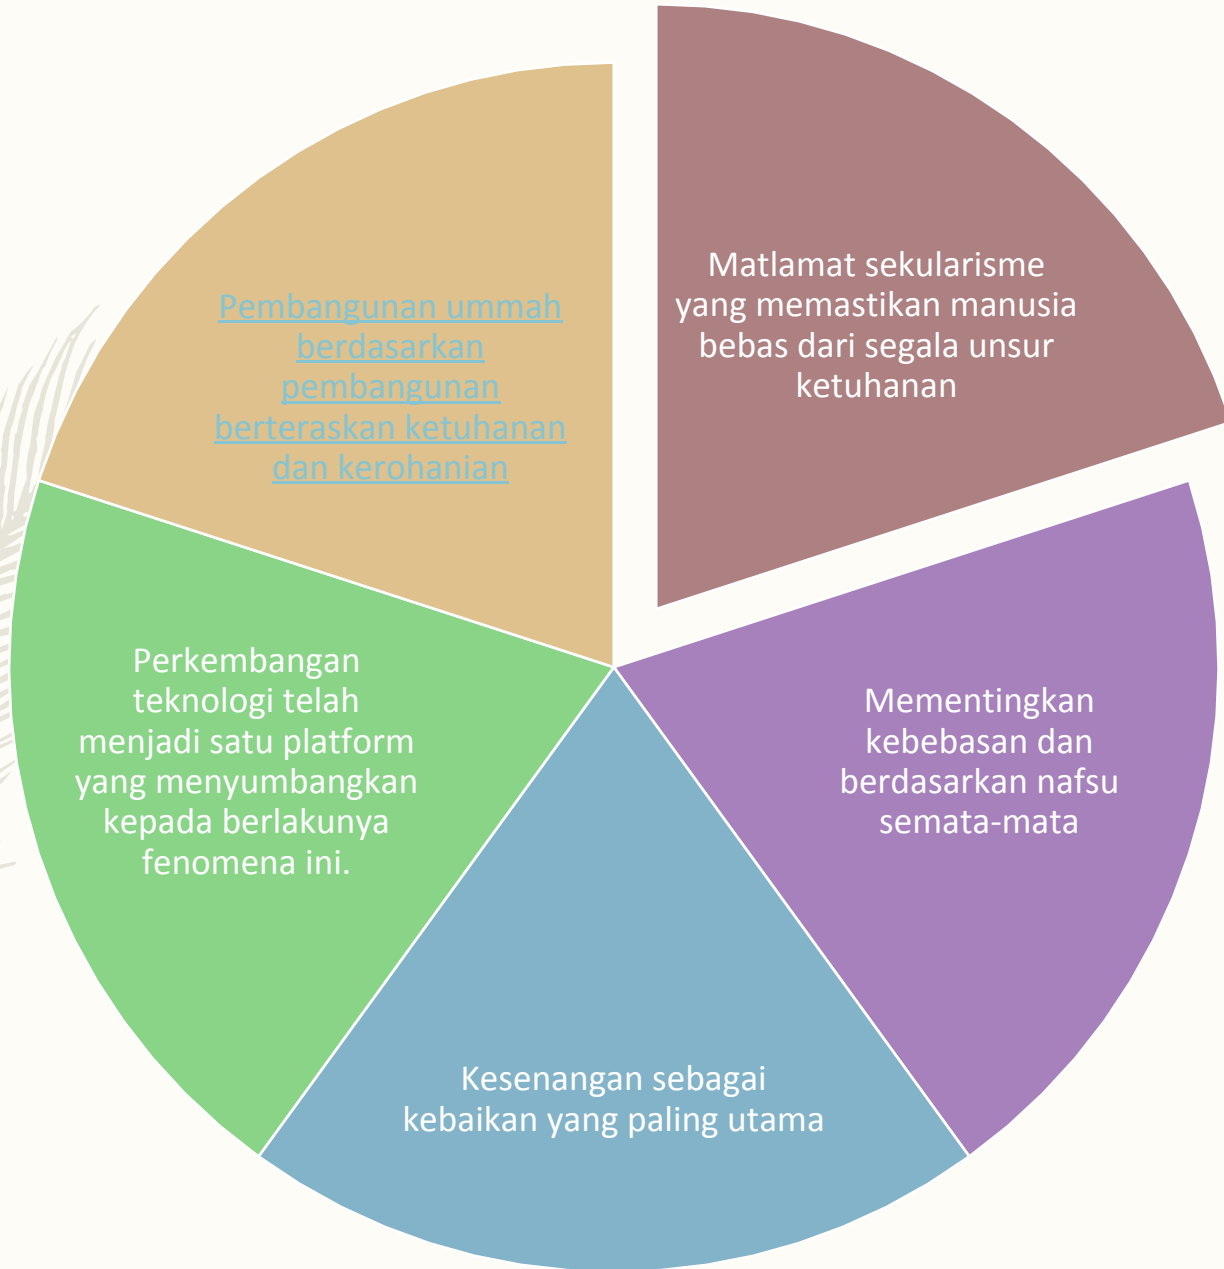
Matlamat sekularisme yang memastikan manusia bebas dari segala unsur ketuhanan

Mementingkan kebebasan dan berdasarkan nafsu semata-mata

Kesenangan sebagai kebaikan yang paling utama

Perkembangan teknologi telah menjadi satu platform yang menyumbangkan kepada berlakunya fenomena ini.

Pembangunan ummah berdasarkan pembangunan berteraskan ketuhanan dan kerohanian